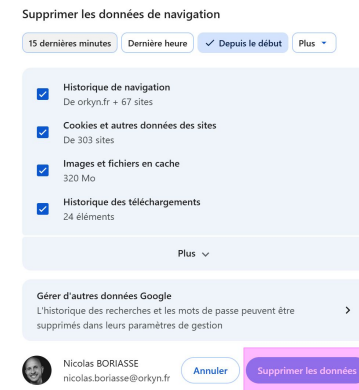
Supprimer les données de navigation

15 dernières minutes
Dernière heure
Depuis le début
Plus

Historique de navigation
De orkyn.fr + 67 sites

Cookies et autres données des sites
De 303 sites

Images et fichiers en cache
320 Mo

Historique des téléchargements
24 éléments

Plus

Gérer d'autres données Google
L'historique des recherches et les mots de passe peuvent être supprimés dans leurs paramètres de gestion

Nicolas BORIASSE
nicolas.boriasse@orkyn.fr

Annuler
Supprimer les données